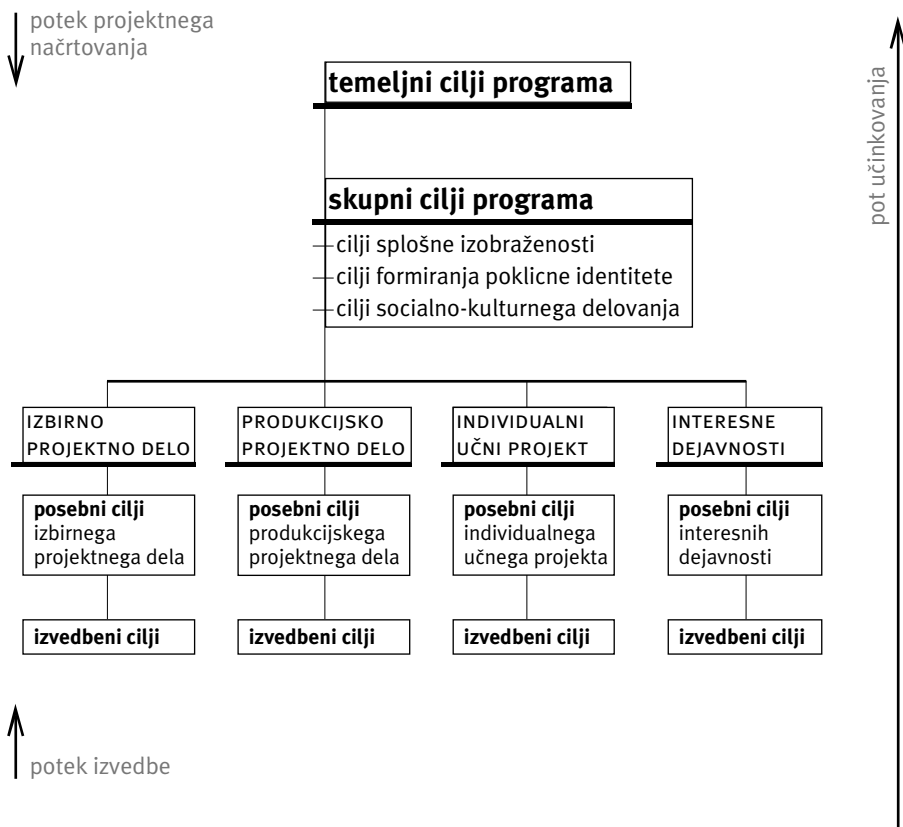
potek projektnega načrtovanja

temeljni cilji programa

skupni cilji programa

cilji splošne izobraženosti
cilji formiranja poklicne identitete
cilji socialno-kulturnega delovanja

IZBIRNO PROJEKTNO DELO

PRODUKCIJSKO PROJEKTNO DELO

INDIVIDUALNI UČNI PROJEKT

INTERESNE DEJAVNOSTI

**posebni cilji** izbirnega projektnega dela

**posebni cilji** produkcijskega projektnega dela

**posebni cilji** individualnega učnega projekta

**posebni cilji** interesnih dejavnosti

izvedbeni cilji

izvedbeni cilji

izvedbeni cilji

izvedbeni cilji

potek izvedbe

pot učinkovanja